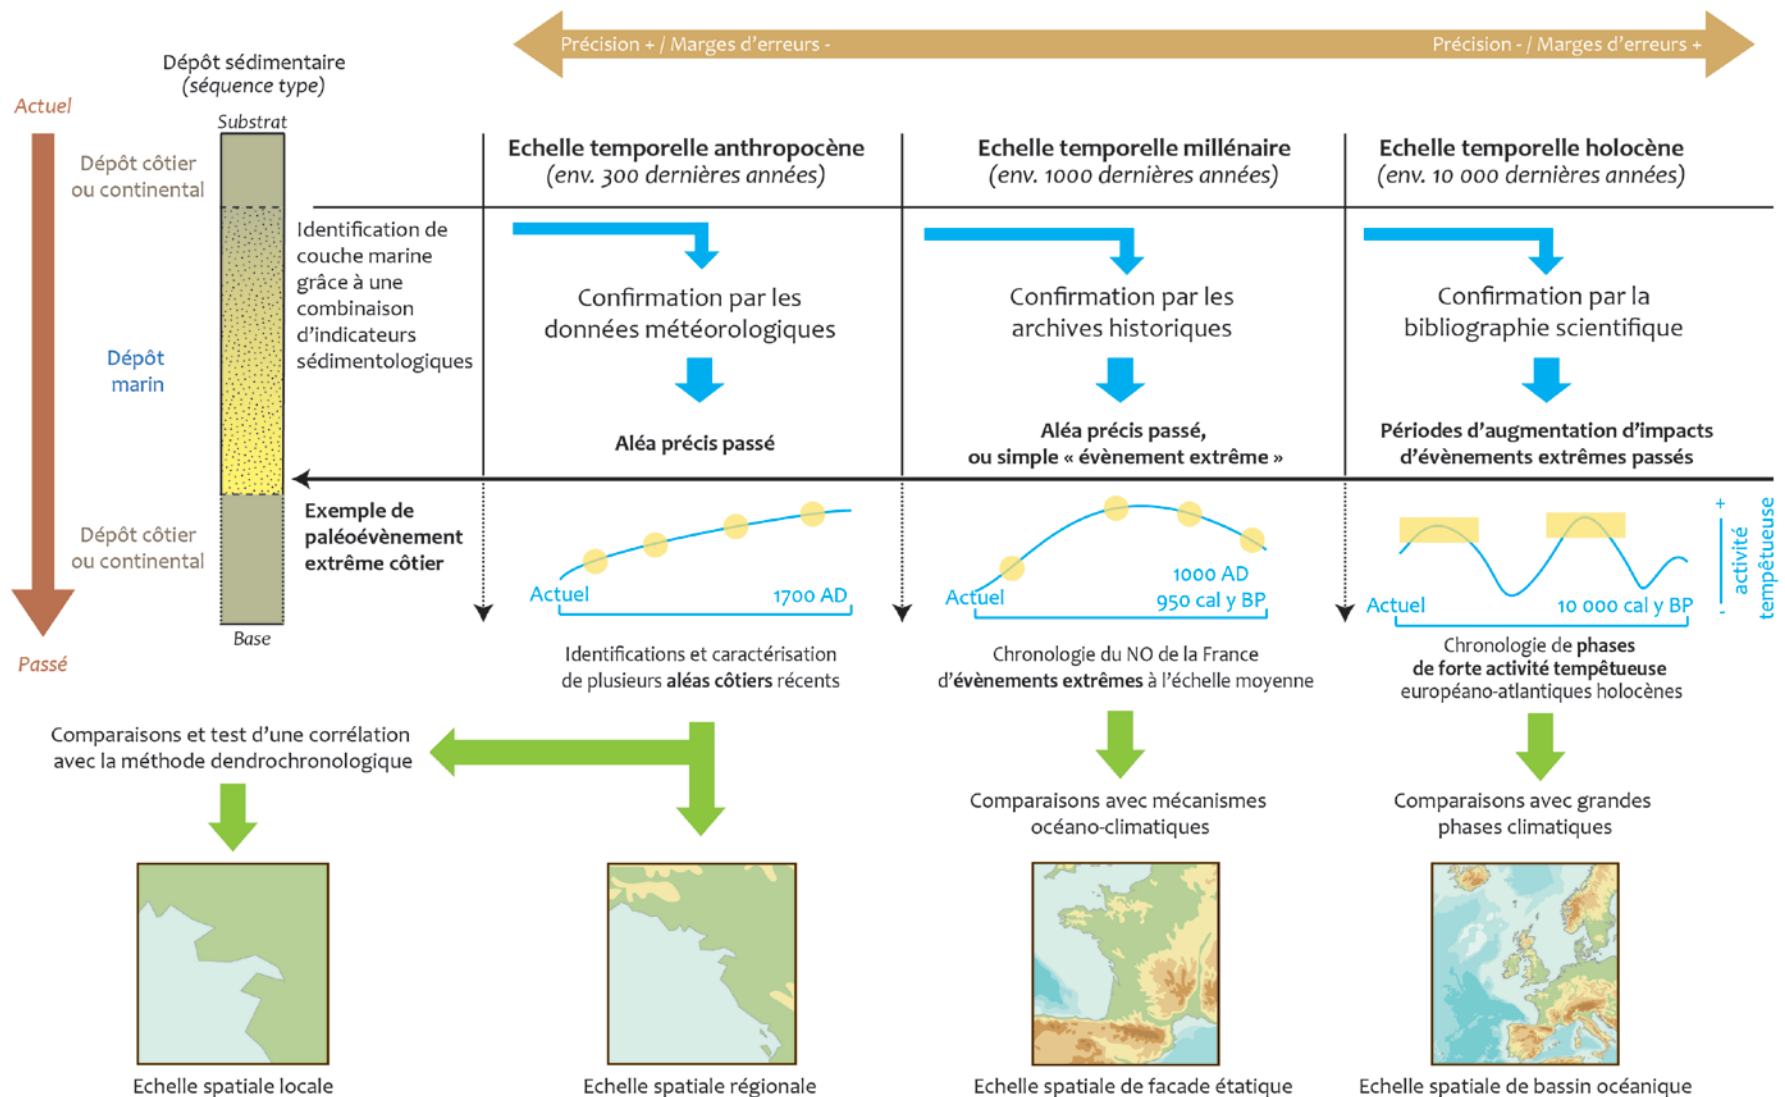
Précision + / Marges d'erreurs -

Précision - / Marges d'erreurs +

Dépôt sédimentaire
(séquence type)

Actuel

Substrat

Dépôt côtier ou continental

Dépôt marin

Dépôt côtier ou continental

Base

Passé

Identification de couche marine grâce à une combinaison d'indicateurs sédimentologiques

Echelle temporelle anthropocène
(env. 300 dernières années)

Echelle temporelle millénaire
(env. 1000 dernières années)

Echelle temporelle holocène
(env. 10 000 dernières années)

Confirmation par les données météorologiques

Confirmation par les archives historiques

Confirmation par la bibliographie scientifique

Aléa précis passé

Aléa précis passé, ou simple « évènement extrême »

Périodes d'augmentation d'impacts d'évènements extrêmes passés

Exemple de paléoévènement extrême côtier

Actuel

1700 AD

Actuel

1000 AD
950 cal y BP

Actuel

10 000 cal y BP

+
activité tempêtueuse
-

Identifications et caractérisation de plusieurs aléas côtiers récents

Chronologie du NO de la France d'évènements extrêmes à l'échelle moyenne

Chronologie de phases de forte activité tempêtueuse européano-atlantiques holocènes

Comparaisons et test d'une corrélation avec la méthode dendrochronologique

Comparaisons avec mécanismes océano-climatiques

Comparaisons avec grandes phases climatiques

Echelle spatiale locale

Echelle spatiale régionale

Echelle spatiale de facade étatique

Echelle spatiale de bassin océanique